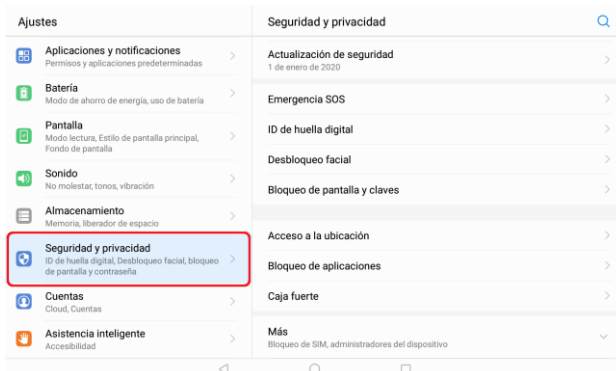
Ajustes

Aplicaciones y notificaciones
Permisos y aplicaciones predeterminadas

Batería
Modo de ahorro de energía, uso de batería

Pantalla
Modo lectura, Estilo de pantalla principal, Fondo de pantalla

Sonido
No molestar, tonos, vibración

Almacenamiento
Memoria, liberador de espacio

Seguridad y privacidad
ID de huella digital, Desbloqueo facial, bloqueo de pantalla y contraseña

Cuentas
Cloud, Cuentas

Asistencia inteligente
Accesibilidad

Seguridad y privacidad

Actualización de seguridad
1 de enero de 2020

Emergencia SOS

ID de huella digital

Desbloqueo facial

Bloqueo de pantalla y claves

Acceso a la ubicación

Bloqueo de aplicaciones

Caja fuerte

Más
Bloqueo de SIM, administradores del dispositivo